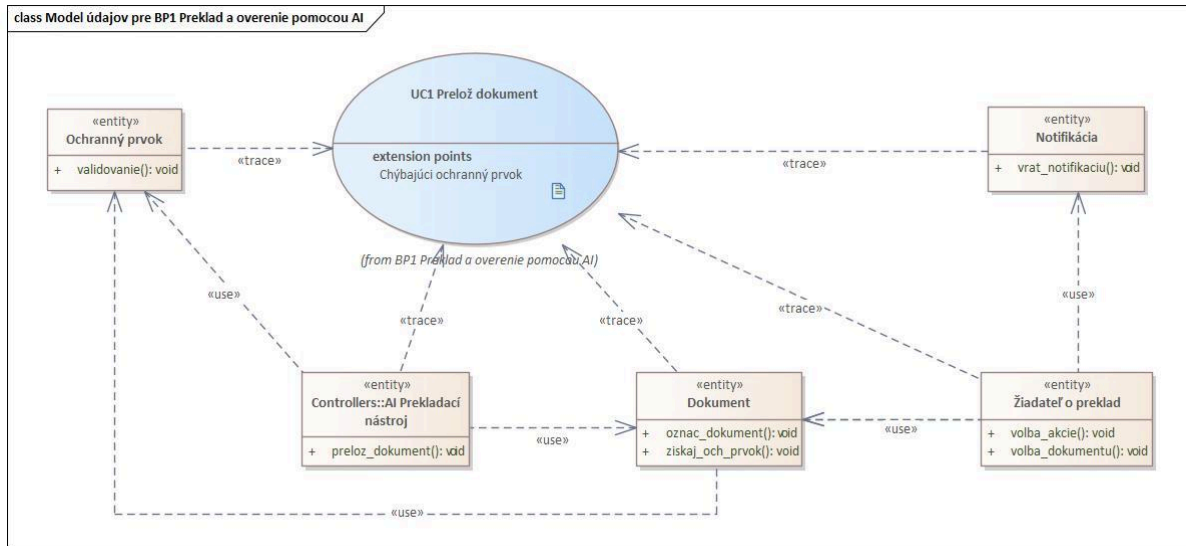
class Model údajov pre BP1 Preklad a overenie pomocou AI

«entity»
Ochranný prvok
+ validovanie(): void

«trace»

UC1 Prelož dokument
extension points
Chýbajúci ochranný prvok

(from BP1 Preklad a overenie pomocou AI)

«trace»

«entity»
Notifikácia
+ vrat_notifikaciu(): void

«use»

«trace»

«trace»

«trace»

«use»

«entity»
Controllers::AI Prekladací nástroj
+ preloz_dokument(): void

«use»

«entity»
Dokument
+ oznac_dokument(): void
+ ziskaj_och_prvok(): void

«use»

«entity»
Žiadateľ o preklad
+ volba_akcie(): void
+ volba_dokumentu(): void

«use»